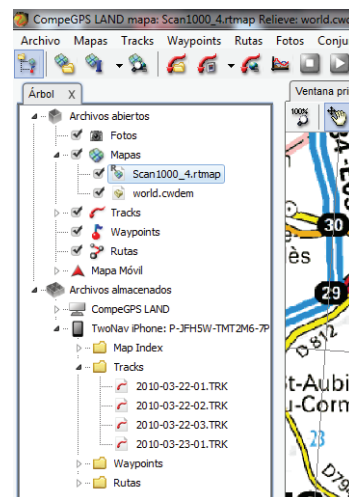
CompeGPS LAND mapa: Scan1000_4.rtmap Relieve: world.cwd

Archivo Mapas Tracks Waypoints Rutas Fotos Conju

Árbol X

Ventana pri

Archivos abiertos
Fotos
Mapas
Scan1000_4.rtmap
world.cwdem
Tracks
Waypoints
Rutas
Mapa Móvil
Archivos almacenados
CompeGPS LAND
TwoNav iPhone: P-JFH5W-TMT2M6-7P
Map Index
Tracks
2010-03-22-01.TRK
2010-03-22-02.TRK
2010-03-22-03.TRK
2010-03-23-01.TRK
Waypoints
Rutas

30
29
ès
D812
t-Aubi
u-Corn
23
D79